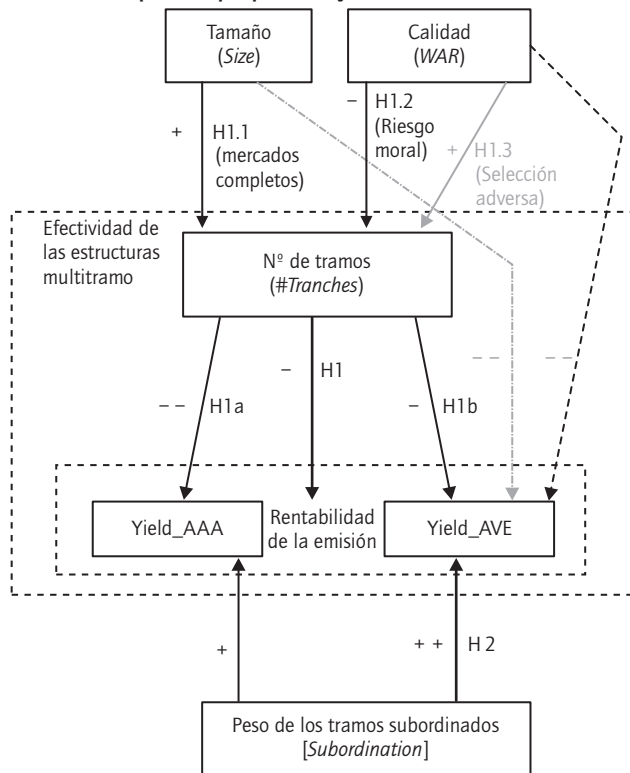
Tamaño
(*Size*)

Calidad
(*WAR*)

+ H1.1 (mercados completos)

– H1.2 (Riesgo moral)

+ H1.3 (Selección adversa)

Efectividad de las estructuras multitramo

Nº de tramos
(#*Tranches*)

– – H1a

– H1

– H1b

– –

– –

Yield_AAA

Rentabilidad de la emisión

Yield_AVE

+

+ + H 2

Peso de los tramos subordinados
[*Subordination*]